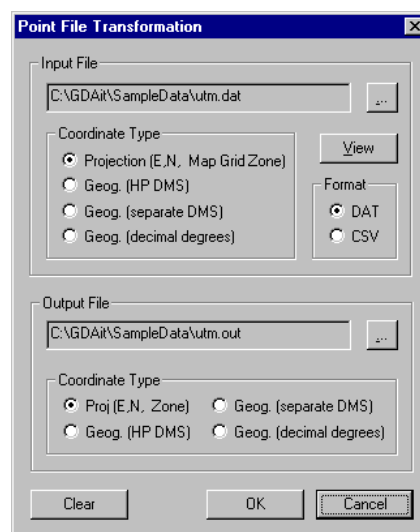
Point File Transformation

Input File

C:\GDAit\SampleData\utm.dat

...

Coordinate Type

Projection (E,N, Map Grid Zone)

Geog. (HP DMS)

Geog. (separate DMS)

Geog. (decimal degrees)

View

Format

DAT

CSV

Output File

C:\GDAit\SampleData\utm.out

...

Coordinate Type

Proj (E,N, Zone)

Geog. (separate DMS)

Geog. (HP DMS)

Geog. (decimal degrees)

Clear

OK

Cancel